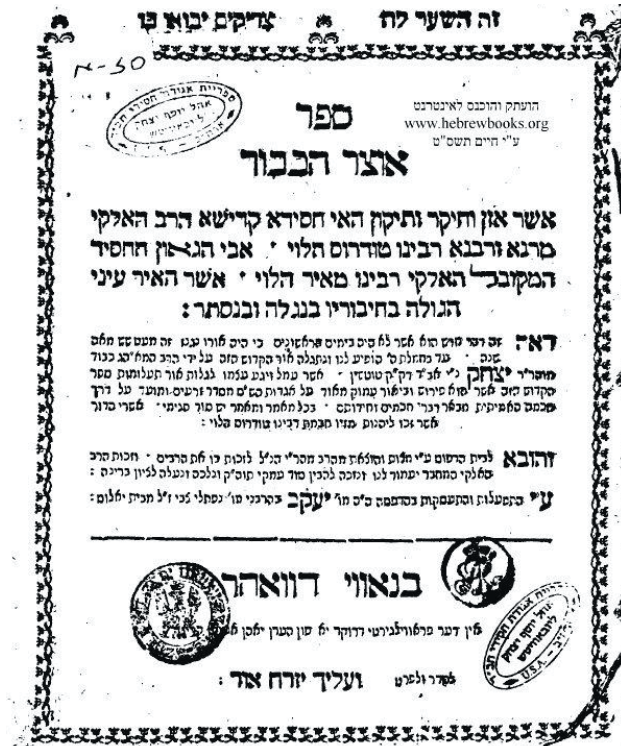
זה השער לה׳ צדיקים יבואו בו

א-50

הועתק והוכנס לאינטרנט
www.hebrewbooks.org
ע"י חיים תשס"ט

ספר
אוצר הכבוד

אשר און ותיקן האי חסידא קדישא הרב האלקי מרנא ורבנא רבינו טודרוס הלוי · אבי הגאון החסיד המקובל האלקי רבינו מאיר הלוי · אשר האיר עיני הגולה בחיבוריו בנגלה ובנסתר :

דאה זה דבר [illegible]

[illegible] יצחק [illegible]

והובא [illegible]

ע"י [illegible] יעקב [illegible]

בנאווי דוואהר
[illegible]

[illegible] ועליך יזרח אור :